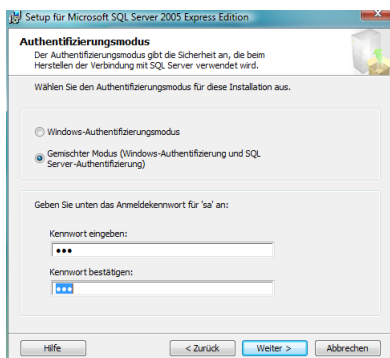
Setup für Microsoft SQL Server 2005 Express Edition

Authentifizierungsmodus
Der Authentifizierungsmodus gibt die Sicherheit an, die beim Herstellen der Verbindung mit SQL Server verwendet wird.

Wählen Sie den Authentifizierungsmodus für diese Installation aus.

Windows-Authentifizierungsmodus

Gemischter Modus (Windows-Authentifizierung und SQL Server-Authentifizierung)

Geben Sie unten das Anmeldekennwort für 'sa' an:

Kennwort eingeben:
•••

Kennwort bestätigen:
•••

Hilfe

< Zurück

Weiter >

Abbrechen